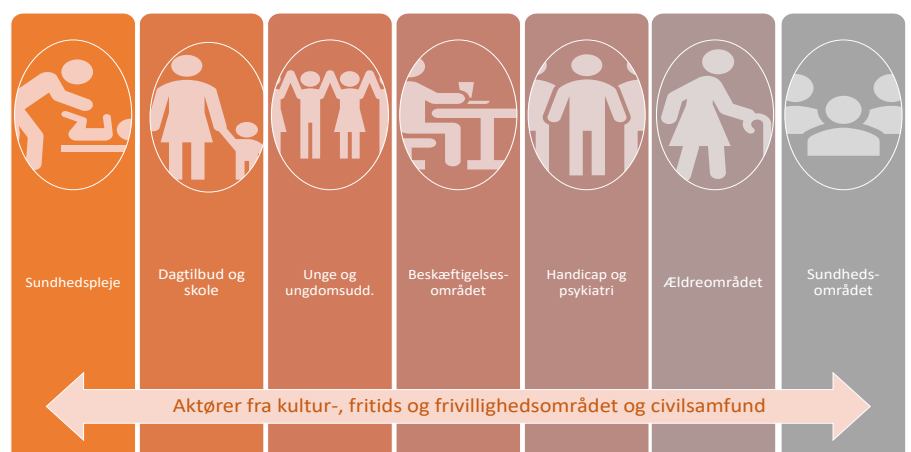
Sundhedspleje

Dagtilbud og skole

Unge og ungdomsudd.

Beskæftigelses-området

Handicap og psykiatri

Ældreområdet

Sundheds-området

Aktører fra kultur-, fritids og frivillighedsområdet og civilsamfund